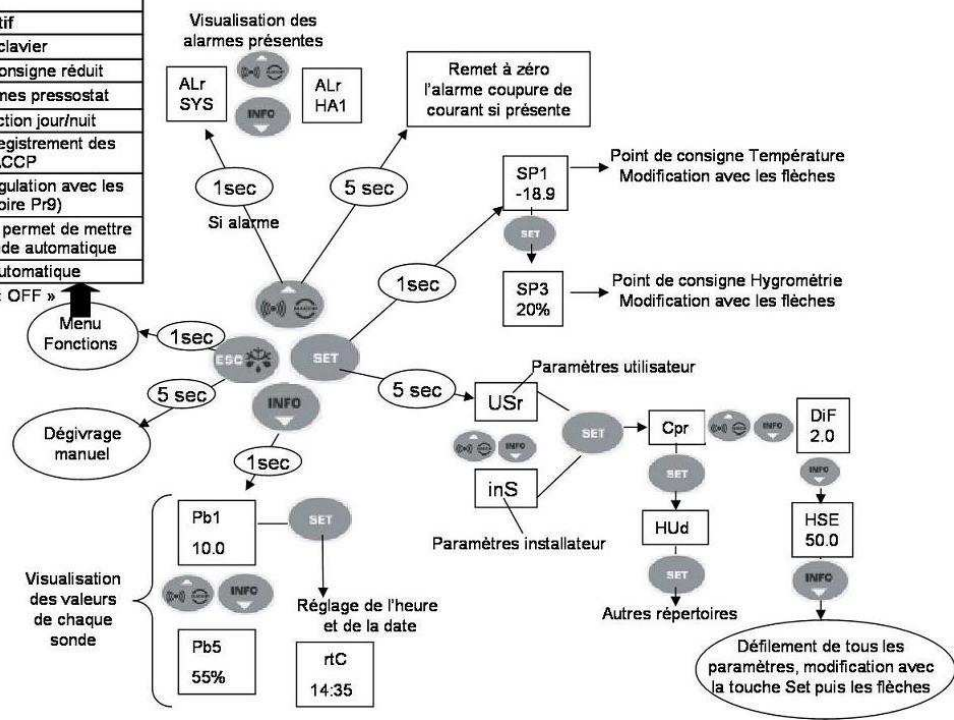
tif
clavier
onsigne réduit
mes pressostat
ction jour/nuit
egistrement des
CCP
gulation avec les
oire Pr9)
permet de mettre
de automatique
utomatique
OFF »

Visualisation des alarmes présentes

ALr SYS

INFO

ALr HA1

Remet à zéro l'alarme coupure de courant si présente

1sec

5 sec

Si alarme

SP1 -18.9

Point de consigne Température Modification avec les flèches

SET

SP3 20%

Point de consigne Hygrométrie Modification avec les flèches

1sec

Menu Fonctions

1sec

ESC

SET

5 sec

Paramètres utilisateur

5 sec

INFO

5 sec

USr

Dégivrage manuel

SET

Cpr

INFO

DiF 2.0

INFO

INFO

1sec

SET

inS

HSE 50.0

HUd

Paramètres installateur

Pb1 10.0

SET

INFO

SET

Visualisation des valeurs de chaque sonde

INFO

Réglage de l'heure et de la date

Autres répertoires

Pb5 55%

rtC 14:35

Défilement de tous les paramètres, modification avec la touche Set puis les flèches